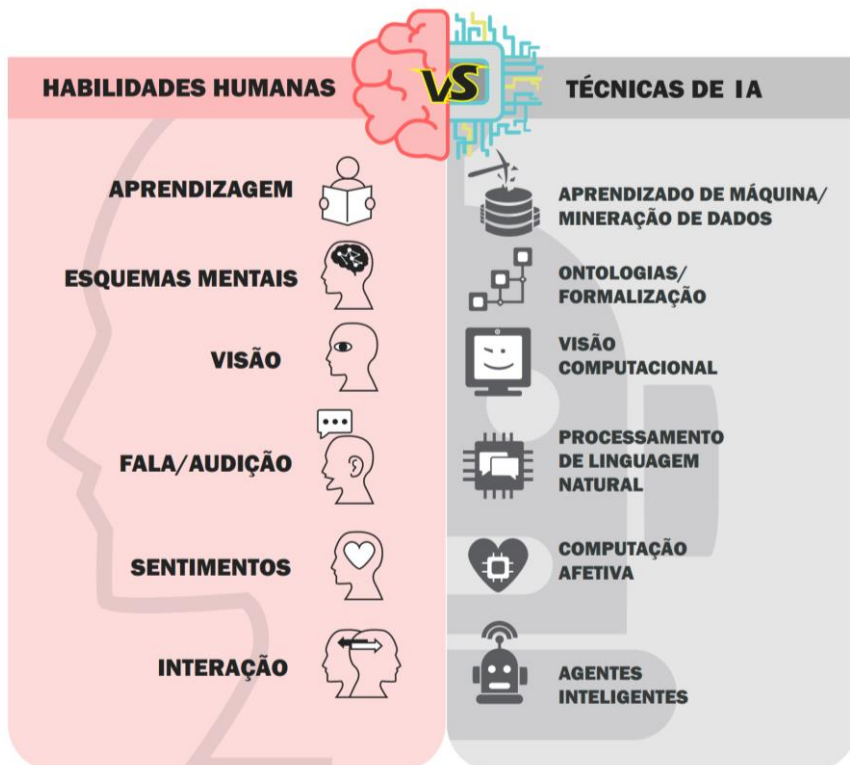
HABILIDADES HUMANAS

VS

TÉCNICAS DE IA

APRENDIZAGEM

ESQUEMAS MENTAIS

VISÃO

FALA/AUDIÇÃO

SENTIMENTOS

INTERAÇÃO

APRENDIZADO DE MÁQUINA/ MINERAÇÃO DE DADOS

ONTOLOGIAS/ FORMALIZAÇÃO

VISÃO COMPUTACIONAL

PROCESSAMENTO DE LINGUAGEM NATURAL

COMPUTAÇÃO AFETIVA

AGENTES INTELIGENTES